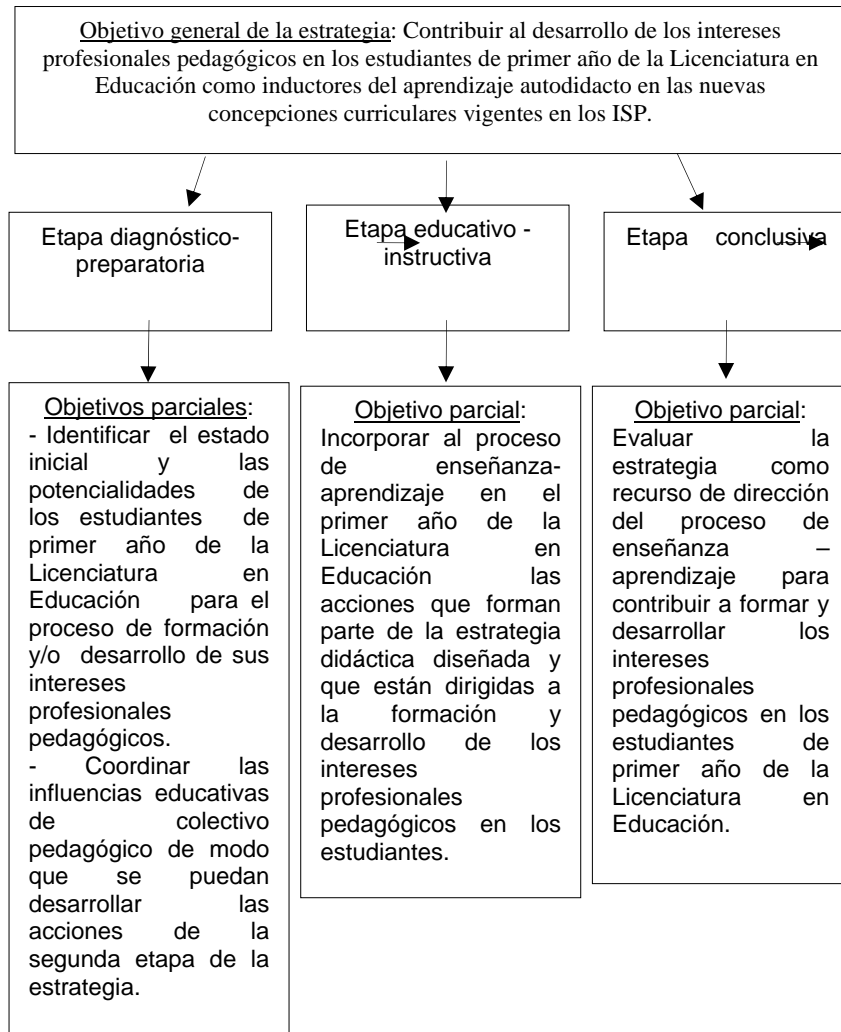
Objetivo general de la estrategia: Contribuir al desarrollo de los intereses profesionales pedagógicos en los estudiantes de primer año de la Licenciatura en Educación como inductores del aprendizaje autodidacto en las nuevas concepciones curriculares vigentes en los ISP.

Etapa diagnóstico-preparatoria

Etapa educativo - instructiva

Etapa conclusiva

Objetivos parciales:
- Identificar el estado inicial y las potencialidades de los estudiantes de primer año de la Licenciatura en Educación para el proceso de formación y/o desarrollo de sus intereses profesionales pedagógicos.
- Coordinar las influencias educativas de colectivo pedagógico de modo que se puedan desarrollar las acciones de la segunda etapa de la estrategia.

Objetivo parcial:
Incorporar al proceso de enseñanza-aprendizaje en el primer año de la Licenciatura en Educación las acciones que forman parte de la estrategia didáctica diseñada y que están dirigidas a la formación y desarrollo de los intereses profesionales pedagógicos en los estudiantes.

Objetivo parcial:
Evaluar la estrategia como recurso de dirección del proceso de enseñanza – aprendizaje para contribuir a formar y desarrollar los intereses profesionales pedagógicos en los estudiantes de primer año de la Licenciatura en Educación.